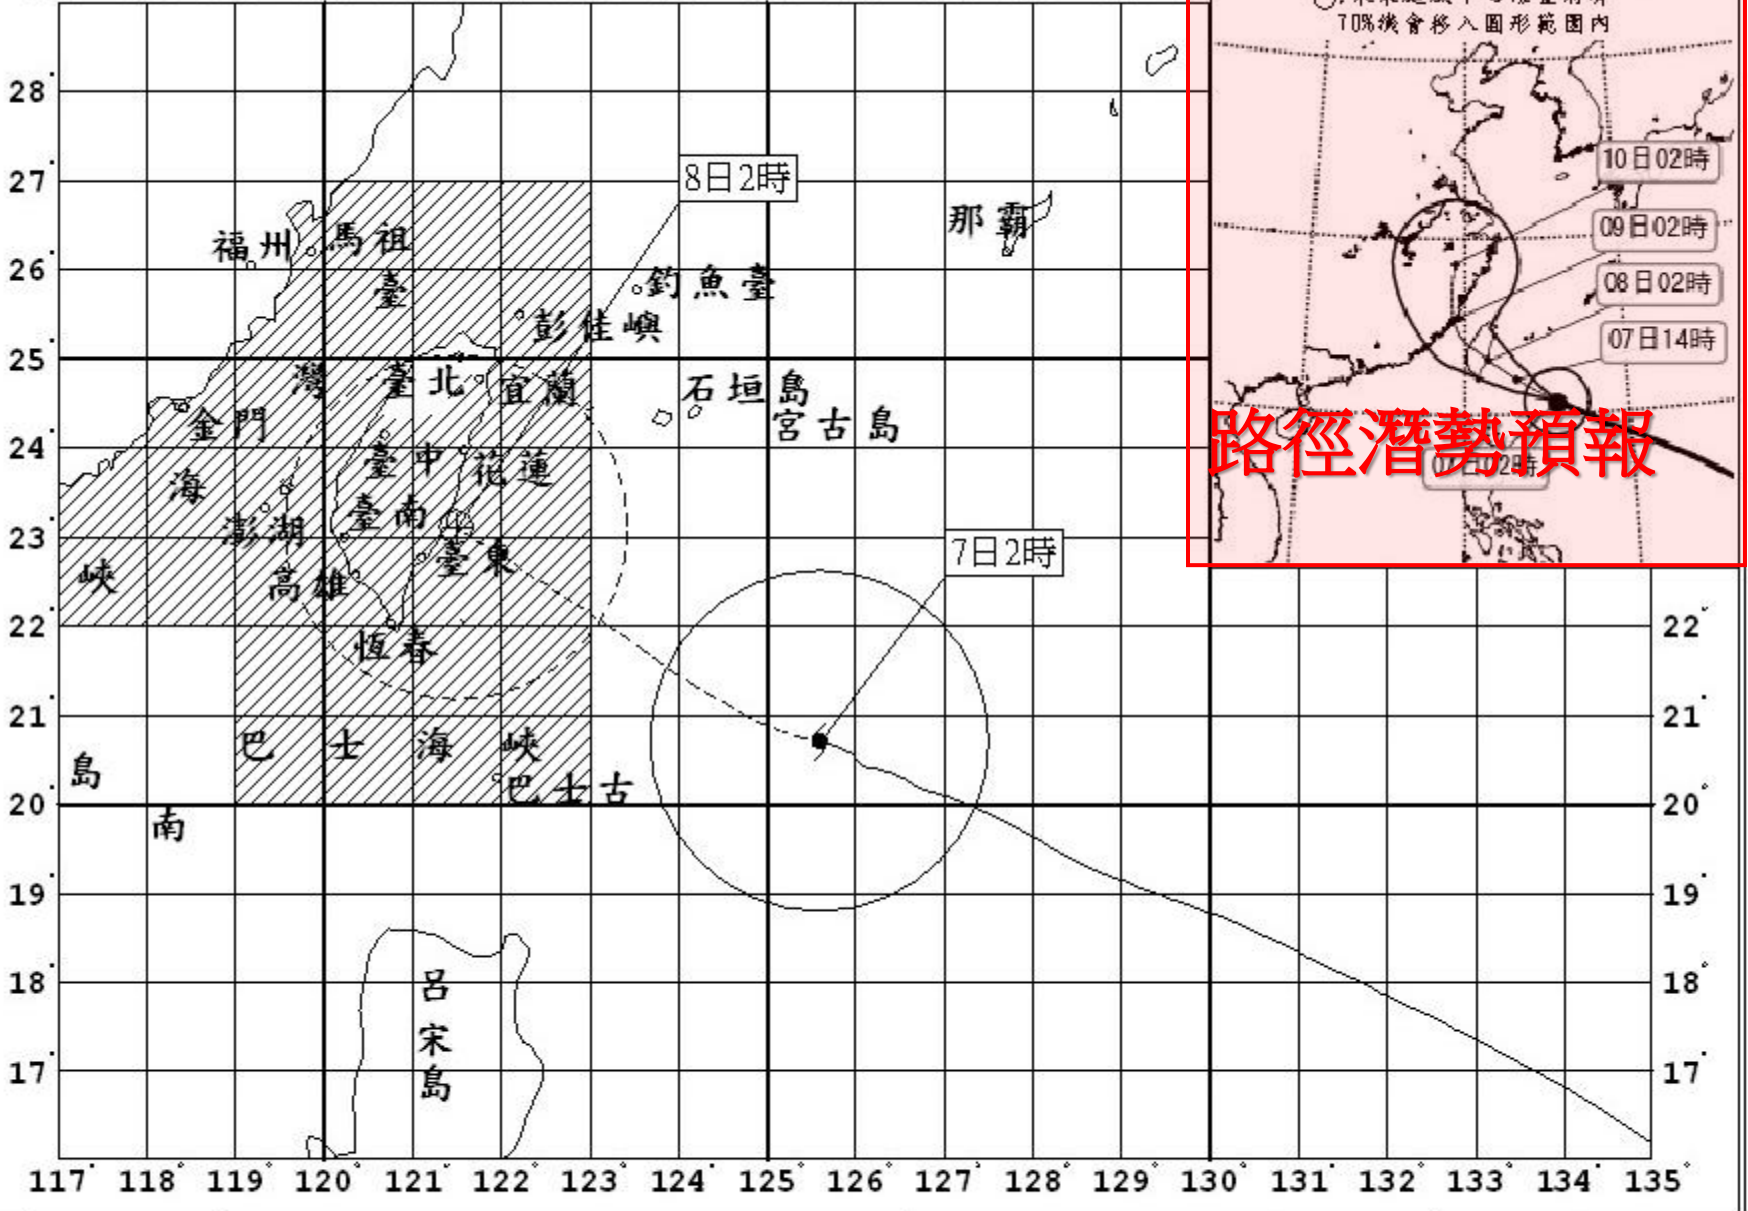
28°
27°
26°
25°
24°
23°
22°
21°
20°
19°
18°
17°

8日2時

福州 馬祖
臺
釣魚臺
彭佳嶼
那霸
灣 臺北 宜蘭
石垣島
宮古島
金門
海
臺中 花蓮
澎湖
臺南
臺東
峽
高雄
恆春
7日2時
巴 士 海 峽
巴士古
島
南
呂
宋
島

22°
21°
20°
19°
18°
17°

117° 118° 119° 120° 121° 122° 123° 124° 125° 126° 127° 128° 129° 130° 131° 132° 133° 134° 135°

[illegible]
70%機會移入圓形範圍內
10日02時
09日02時
08日02時
07日14時
07日02時
路徑潛勢預報